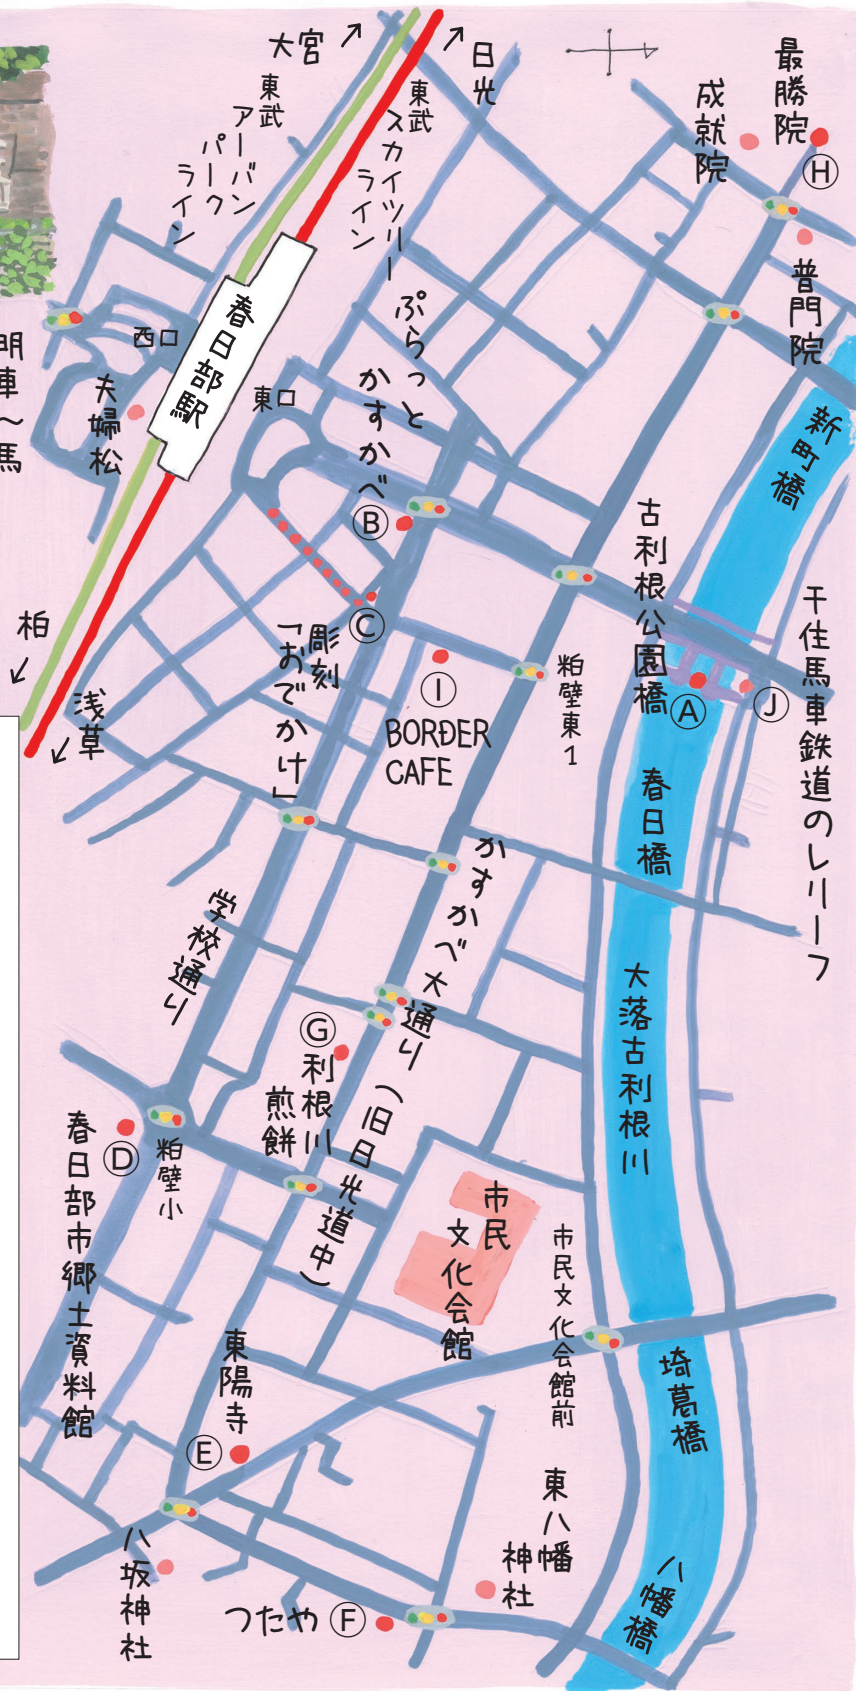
大宮
東武アーバンパークライン
日光
東武スカイツリーライン
最勝院
成就院
Ⓗ
普門院
春日部駅
西口
東口
夫婦松
明車〜馬
ぷらっとかすかべ
Ⓑ
新町橋
古利根公園橋
千住馬車鉄道のレリーフ
Ⓒ
彫刻「おでかけ」
Ⓘ
BORDER CAFE
粕壁東1
Ⓐ
Ⓙ
柏
浅草
春日橋
かすかべ大通り（旧日光道中）
学校通り
大落古利根川
Ⓖ
利根川煎餅
春日部市郷土資料館
Ⓓ
粕壁小
市民文化会館
市民文化会館前
埼葛橋
東陽寺
Ⓔ
東八幡神社
八坂神社
つたや Ⓕ
八幡橋